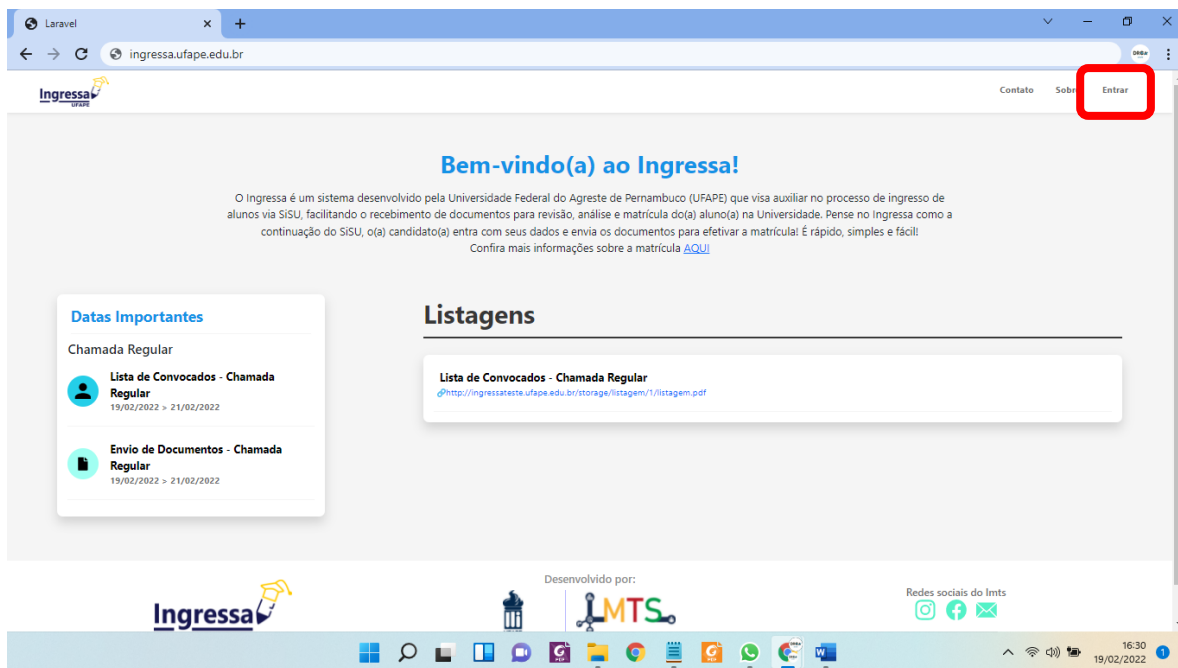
Laravel

ingressa.ufape.edu.br

Ingressa UFAPE

Contato Sobr Entrar

Bem-vindo(a) ao Ingressa!

O Ingressa é um sistema desenvolvido pela Universidade Federal do Agreste de Pernambuco (UFAPE) que visa auxiliar no processo de ingresso de alunos via SiSU, facilitando o recebimento de documentos para revisão, análise e matrícula do(a) aluno(a) na Universidade. Pense no Ingressa como a continuação do SiSU, o(a) candidato(a) entra com seus dados e envia os documentos para efetivar a matrícula! É rápido, simples e fácil! Confira mais informações sobre a matrícula AQUI

Datas Importantes

Chamada Regular

Lista de Convocados - Chamada Regular
19/02/2022 > 21/02/2022

Envio de Documentos - Chamada Regular
19/02/2022 > 21/02/2022

Listagens

Lista de Convocados - Chamada Regular
http://ingressateste.ufape.edu.br/storage/listagem/1/listagem.pdf

Desenvolvido por:

Ingressa

LMTS

Redes sociais do lmts

16:30
19/02/2022